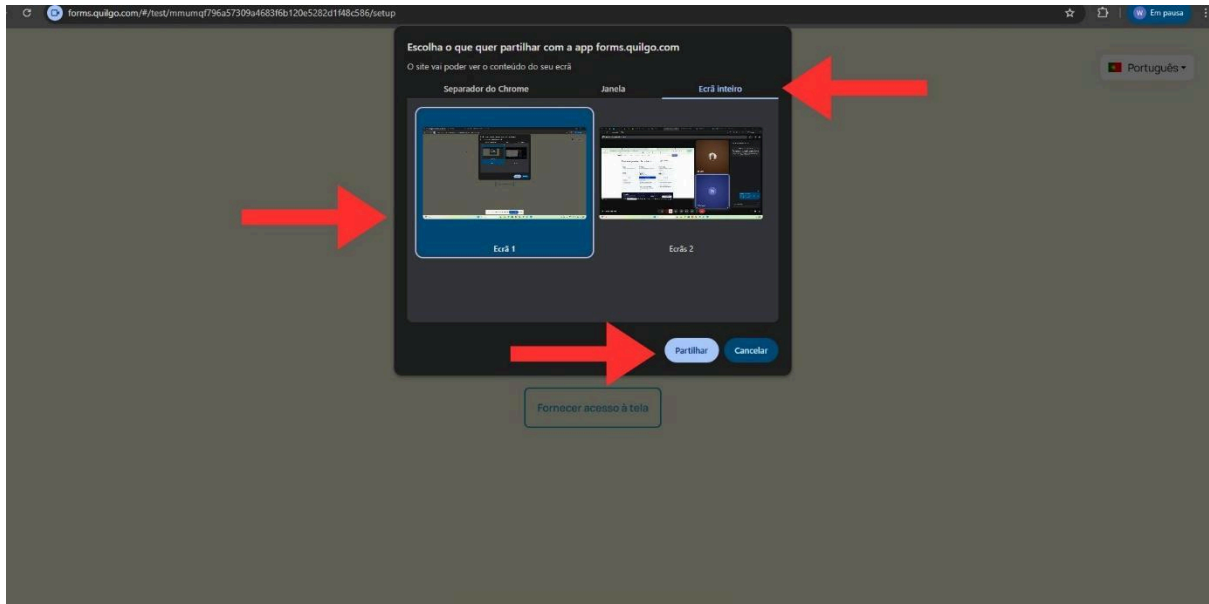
forms.quilgo.com/#/test/mmumqf796a57309a4683f6b120e5282d1f48c586/setup

W Em pausa

Português

Escolha o que quer partilhar com a app forms.quilgo.com

O site vai poder ver o conteúdo do seu ecrã

Separador do Chrome

Janela

Ecrã inteiro

Ecrã 1

Ecrãs 2

Partilhar

Cancelar

Fornecer acesso à tela